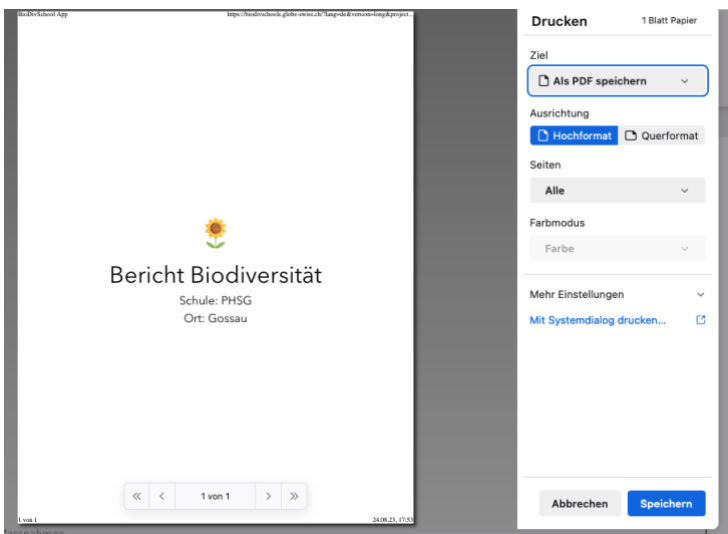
BioDivSchool App

https://biodivschools.globe-swiss.ch/?lang=de&version=long&project...

🌻

Bericht Biodiversität

Schule: PHSG

Ort: Gossau

« ‹ 1 von 1 › »

1 von 1

24.08.23, 17:53

Drucken

1 Blatt Papier

Ziel

Als PDF speichern

Ausrichtung

Hochformat

Querformat

Seiten

Alle

Farbmodus

Farbe

Mehr Einstellungen

Mit Systemdialog drucken...

Abbrechen

Speichern